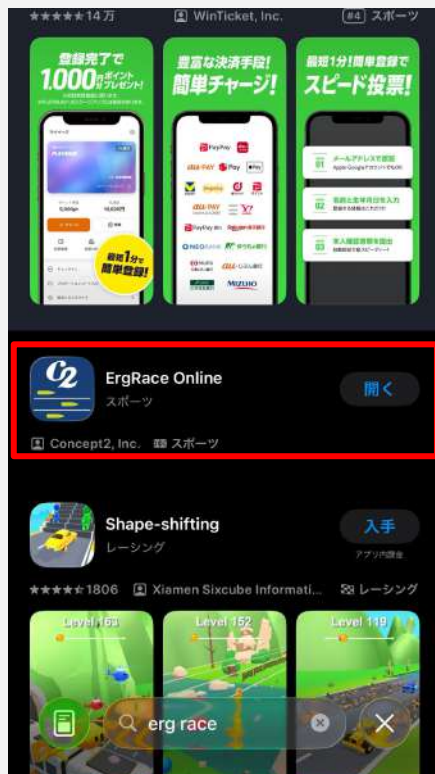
★★★★★ 14万 WinTicket, Inc. #4 スポーツ

登録完了で 1,000円ポイントプレゼント!

豊富な決済手段! 簡単チャージ!

最短1分!簡単登録で スピード投票!

最短1分で 簡単登録!

PayPay
au PAY
Pay
Pay
au PAY
PayPay
MIZUHO

01 メールアドレスで認証
02 氏名と生年月日を入力
03 本人確認書類を提出

ErgRace Online
スポーツ
開く
Concept2, Inc. スポーツ

Shape-shifting
レーシング
入手
アプリ内課金
★★★★★ 1806 Xiamen Sixcube Informati... レーシング

Level 153
Level 152
Level 119

erg race